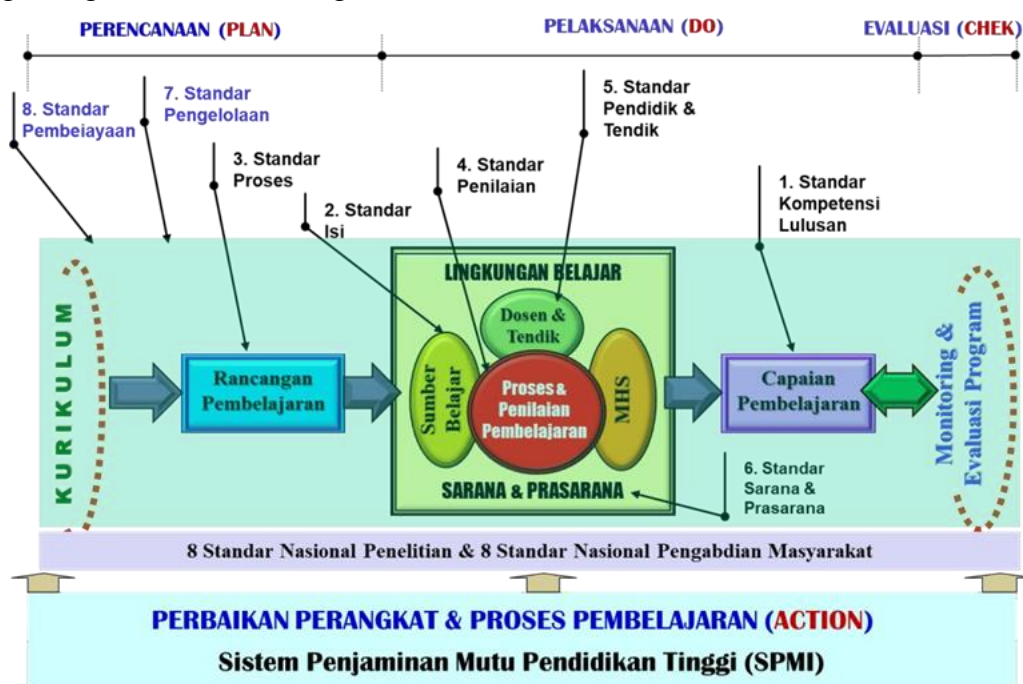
PERENCANAAN (PLAN)

PELAKSANAAN (DO)

EVALUASI (CHEK)

8. Standar Pembeiayaan

7. Standar Pengelolaan

3. Standar Proses

2. Standar Isi

4. Standar Penilaian

5. Standar Pendidik & Tendik

1. Standar Kompetensi Lulusan

KURIKULUM

Rancangan Pembelajaran

LINGKUNGAN BELAJAR

Dosen & Tendik

Sumber Belajar

Proses & Penilaian Pembelajaran

MHS

SARANA & PRASARANA

Capaian Pembelajaran

Monitoring & Evaluasi Program

6. Standar Sarana & Prasarana

8 Standar Nasional Penelitian & 8 Standar Nasional Pengabdian Masyarakat

PERBAIKAN PERANGKAT & PROSES PEMBELAJARAN (ACTION)

Sistem Penjaminan Mutu Pendidikan Tinggi (SPMI)